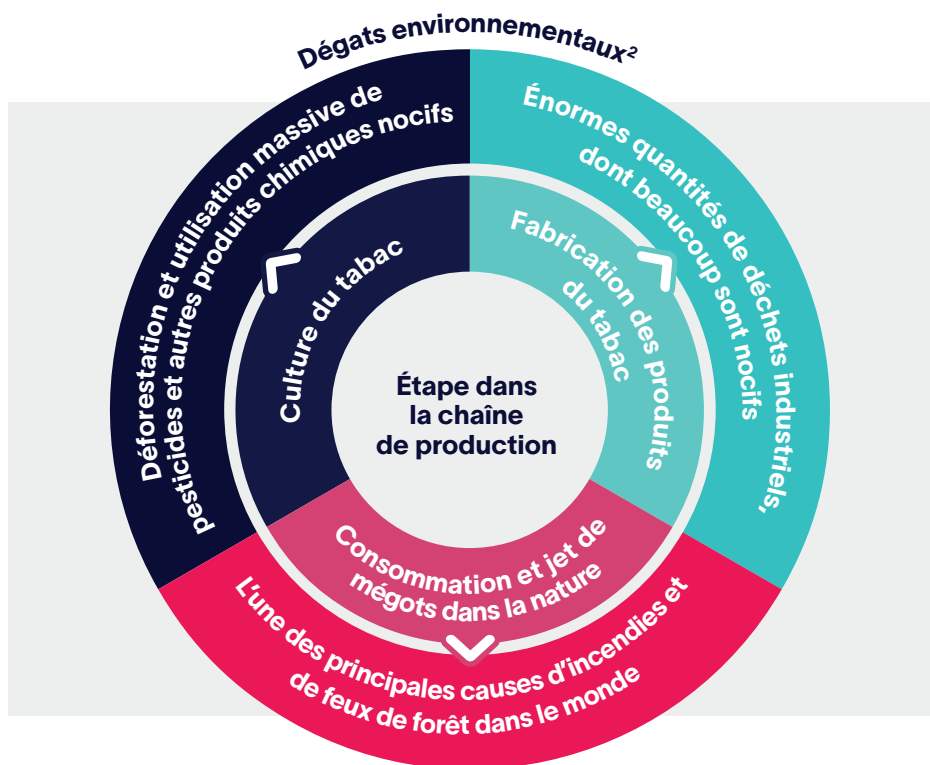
Dégats environnementaux$^2$

Déforestation et utilisation massive de pesticides et autres produits chimiques nocifs

Énormes quantités de déchets industriels, dont beaucoup sont nocifs

Culture du tabac

Fabrication des produits du tabac

Étape dans la chaîne de production

Consommation et jet de mégots dans la nature

L'une des principales causes d'incendies et de feux de forêt dans le monde